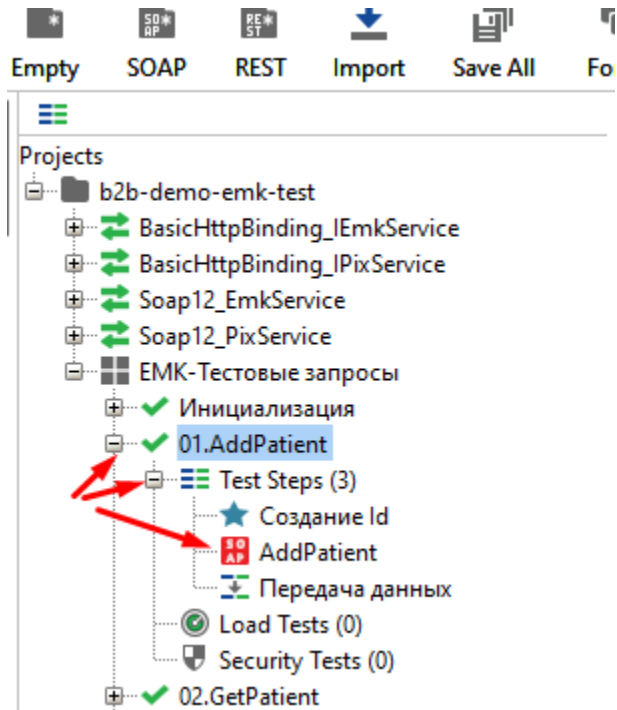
SO AP RE ST

Empty SOAP REST Import Save All Fo

Projects
b2b-demo-emk-test
BasicHttpBinding_IEmkService
BasicHttpBinding_IPixService
Soap12_EmkService
Soap12_PixService
ЕМК-Тестовые запросы
Инициализация
01.AddPatient
Test Steps (3)
Создание Id
SO AP
AddPatient
Передача данных
Load Tests (0)
Security Tests (0)
02.GetPatient